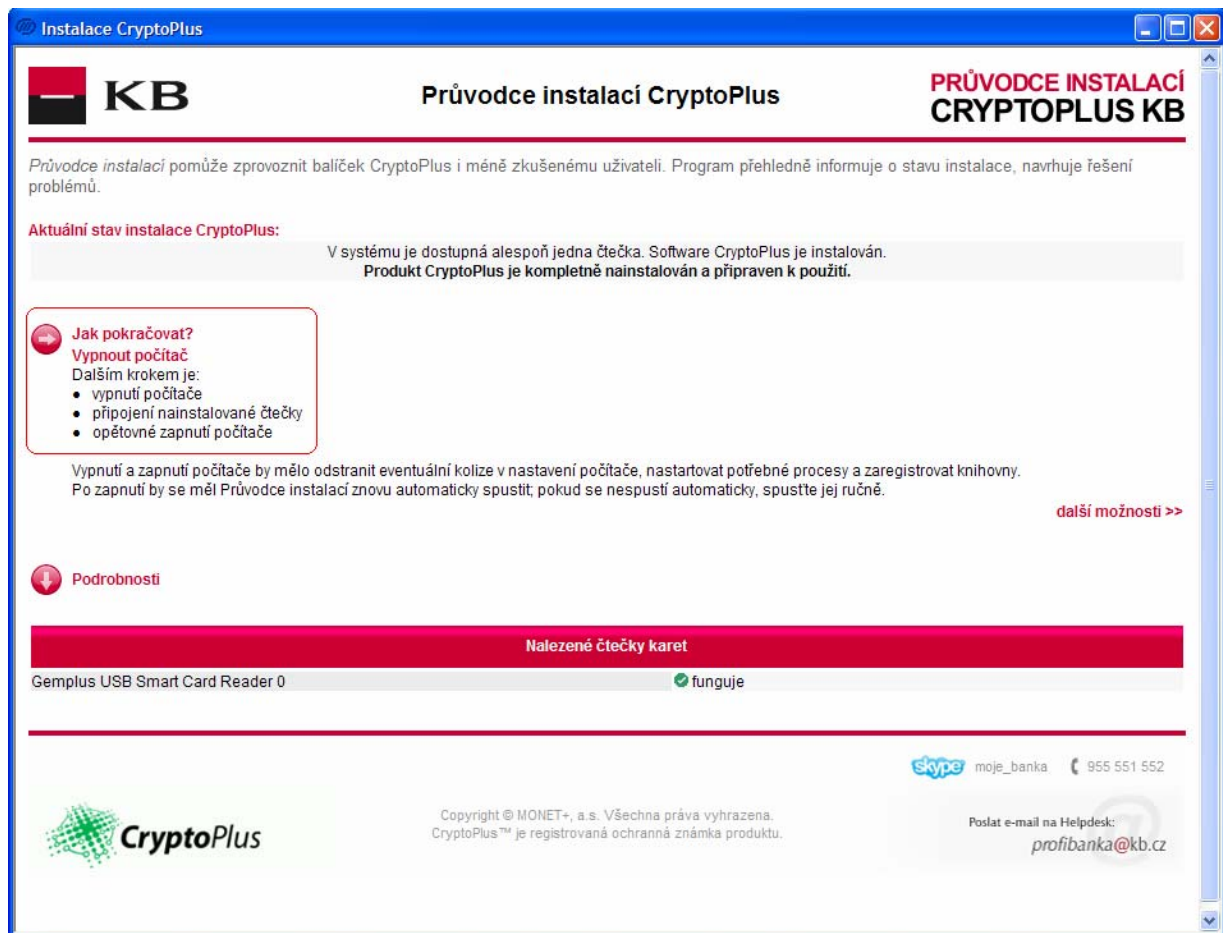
Instalace CryptoPlus

KB

Průvodce instalací CryptoPlus

PRŮVODCE INSTALACÍ
CRYPTOPLUS KB

Průvodce instalací pomůže zprovoznit balíček CryptoPlus i méně zkušenému uživateli. Program přehledně informuje o stavu instalace, navrhuje řešení problémů.

Aktuální stav instalace CryptoPlus:

V systému je dostupná alespoň jedna čtečka. Software CryptoPlus je instalován.
Produkt CryptoPlus je kompletně nainstalován a připraven k použití.

Jak pokračovat?
Vypnout počítač
Dalším krokem je:
• vypnutí počítače
• připojení nainstalované čtečky
• opětovné zapnutí počítače

Vypnutí a zapnutí počítače by mělo odstranit eventuální kolize v nastavení počítače, nastartovat potřebné procesy a zaregistrovat knihovny.
Po zapnutí by se měl Průvodce instalací znovu automaticky spustit; pokud se nespustí automaticky, spusťte jej ručně.

další možnosti >>

Podrobnosti

| Nalezené čtečky karet | |
|---|---|
| Gemplus USB Smart Card Reader 0 | funguje |

skype moje_banka 955 551 552

CryptoPlus

Copyright © MONET+, a.s. Všechna práva vyhrazena.
CryptoPlus™ je registrovaná ochranná známka produktu.

Poslat e-mail na Helpdesk:
profibanka@kb.cz